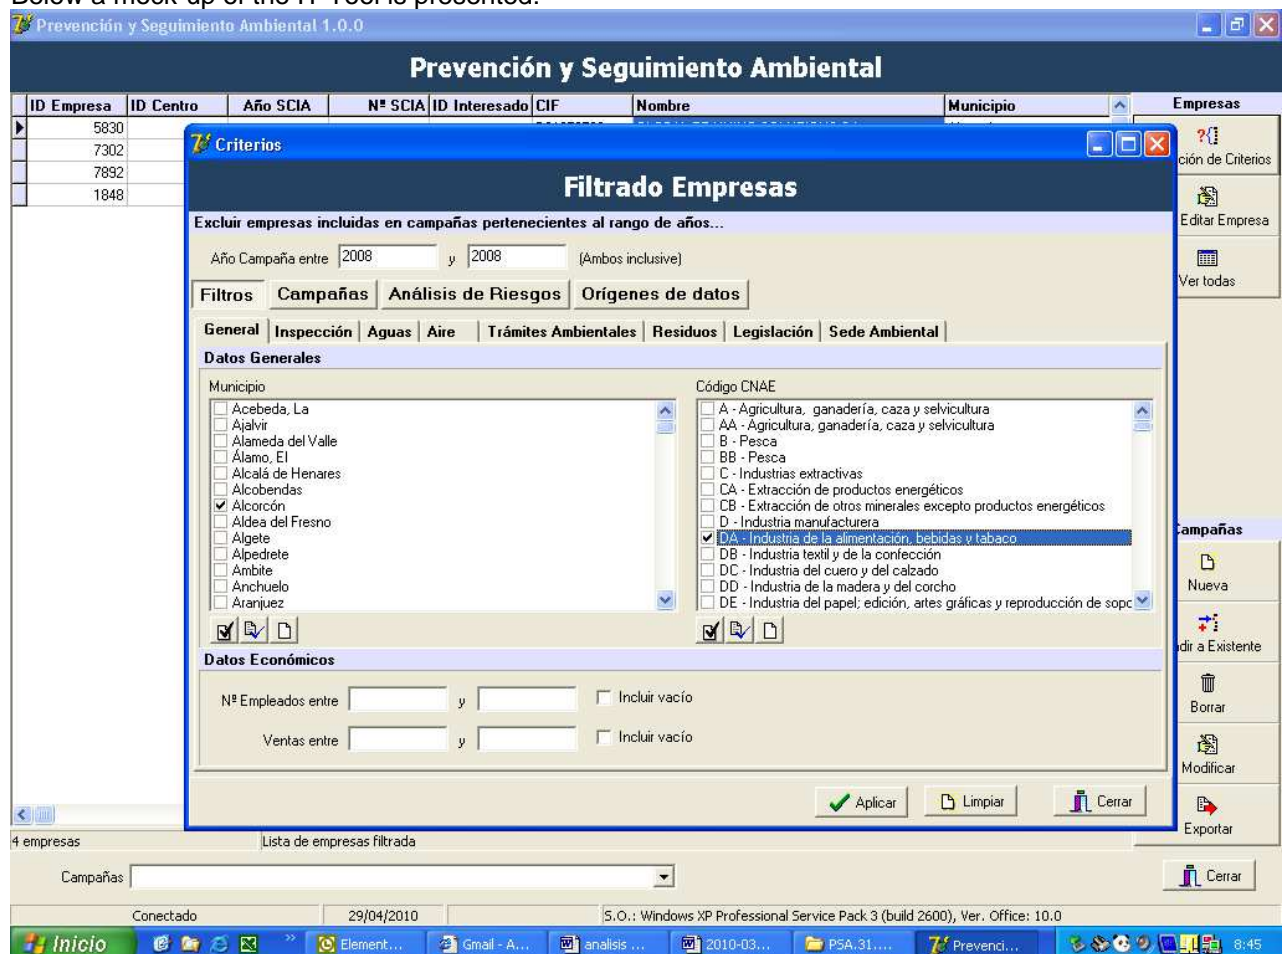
Below a mock-up of the IT Tool is presented.

Prevención y Seguimiento Ambiental 1.0.0

Prevención y Seguimiento Ambiental

| ID Empresa | ID Centro | Año SCIA | Nº SCIA | ID Interesado | CIF | Nombre | Municipio |
|---|---|---|---|---|---|---|---|
| 5830 | | | | | | | |
| 7302 | | | | | | | |
| 7892 | | | | | | | |
| 1848 | | | | | | | |

Empresas
ción de Criterios
Editar Empresa
Ver todas

Criterios

Filtrado Empresas

Excluir empresas incluidas en campañas pertenecientes al rango de años...

Año Campaña entre 2008 y 2008 (Ambos inclusive)

Filtros | Campañas | Análisis de Riesgos | Orígenes de datos

General | Inspección | Aguas | Aire | Trámites Ambientales | Residuos | Legislación | Sede Ambiental

Datos Generales

Municipio
Acebeda, La
Ajalvir
Alameda del Valle
Álamo, El
Alcalá de Henares
Alcobendas
Alcorcón
Aldea del Fresno
Algete
Alpedrete
Ambite
Anchuelo
Aranjuez

Código CNAE
A - Agricultura, ganadería, caza y selvicultura
AA - Agricultura, ganadería, caza y selvicultura
B - Pesca
BB - Pesca
C - Industrias extractivas
CA - Extracción de productos energéticos
CB - Extracción de otros minerales excepto productos energéticos
D - Industria manufacturera
DA - Industria de la alimentación, bebidas y tabaco
DB - Industria textil y de la confección
DC - Industria del cuero y del calzado
DD - Industria de la madera y del corcho
DE - Industria del papel; edición, artes gráficas y reproducción de sopc

Datos Económicos

Nº Empleados entre y Incluir vacío

Ventas entre y Incluir vacío

Aplicar | Limpiar | Cerrar

ampañas
Nueva
dir a Existente
Borrar
Modificar
Exportar

4 empresas | Lista de empresas filtrada

Campañas

Cerrar

Conectado | 29/04/2010 | S.O.: Windows XP Professional Service Pack 3 (build 2600), Ver. Office: 10.0

Inicio | Element... | Gmail - A... | analisis ... | 2010-03... | PSA.31.... | Prevenci... | 8:45